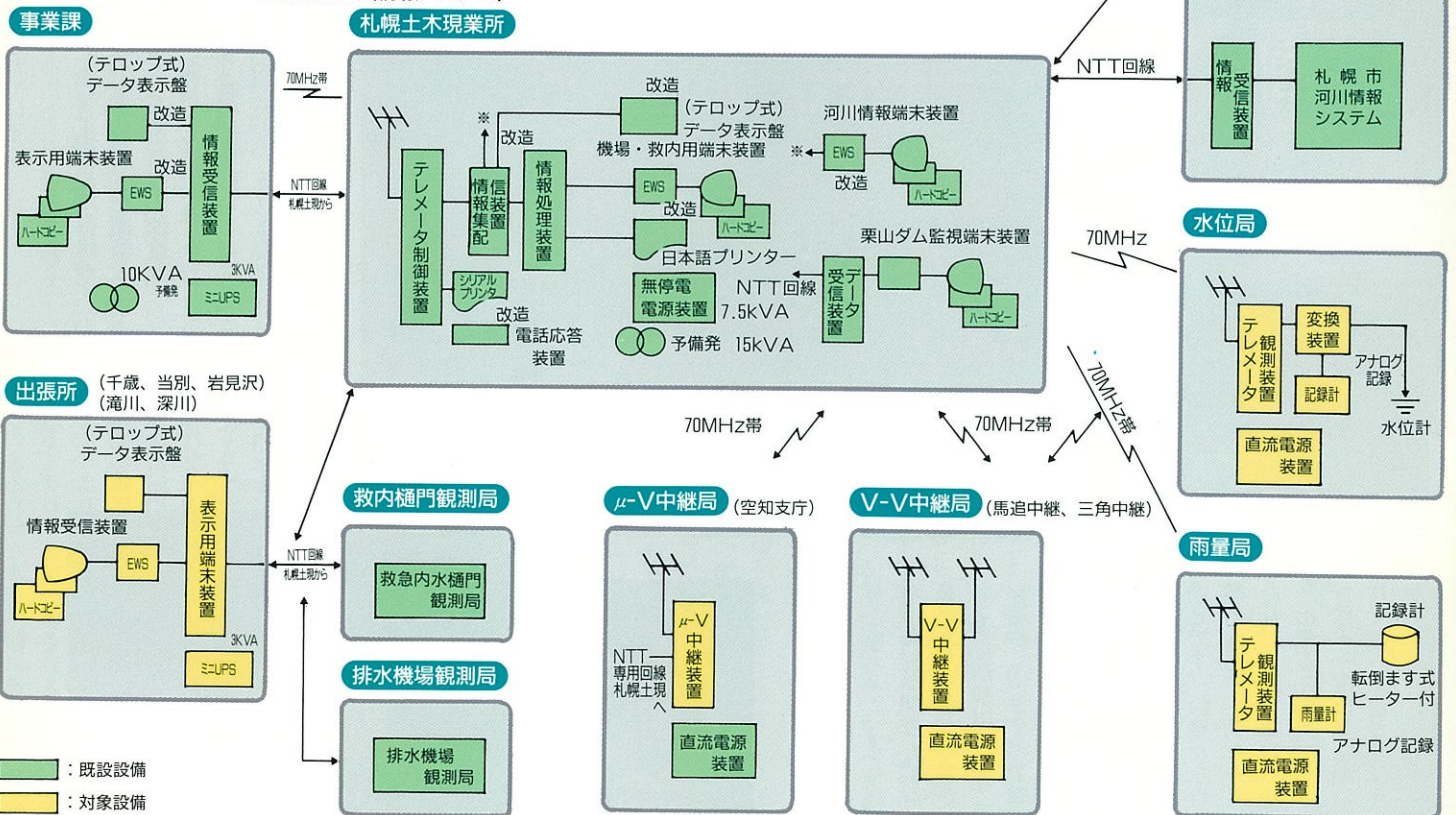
事業課

(テロップ式)
データ表示盤

改造

改造

情報受信装置

表示用端末装置

EWS

ハードコピー

10KVA

予備発

3KVA

ミニUPS

70MHz帯

NTT回線
札幌土現から

札幌土木現業所

テレメータ制御装置

情報集配信装置

※

改造

情報処理装置

改造

(テロップ式)
データ表示盤
機場・救内用端末装置

EWS

改造

ハードコピー

日本語プリンター

シリアルプリンタ

改造

電話応答装置

無停電電源装置 7.5kVA

予備発 15kVA

NTT回線

データ受信装置

栗山ダム監視端末装置

ハードコピー

河川情報端末装置

※

EWS

改造

ハードコピー

NTT回線

情報受信装置

札幌市
河川情報
システム

70MHz

水位局

テレメータ

観測装置

変換装置

記録計

アナログ記録

水位計

直流電源装置

70MHz帯

雨量局

テレメータ

観測装置

雨量計

記録計

転倒ます式
ヒーター付

アナログ記録

直流電源装置

出張所 (千歳、当別、岩見沢)
(滝川、深川)

(テロップ式)
データ表示盤

情報受信装置

EWS

ハードコピー

表示用端末装置

3KVA

ミニUPS

NTT回線
札幌土現から

救内樋門観測局

救急内水樋門観測局

排水機場観測局

排水機場観測局

70MHz帯

μ-V中継局 (空知支庁)

μ-V中継装置

NTT専用回線札幌土現へ

直流電源装置

70MHz帯

V-V中継局 (馬追中継、三角中継)

V-V中継装置

直流電源装置

:既設設備

:対象設備